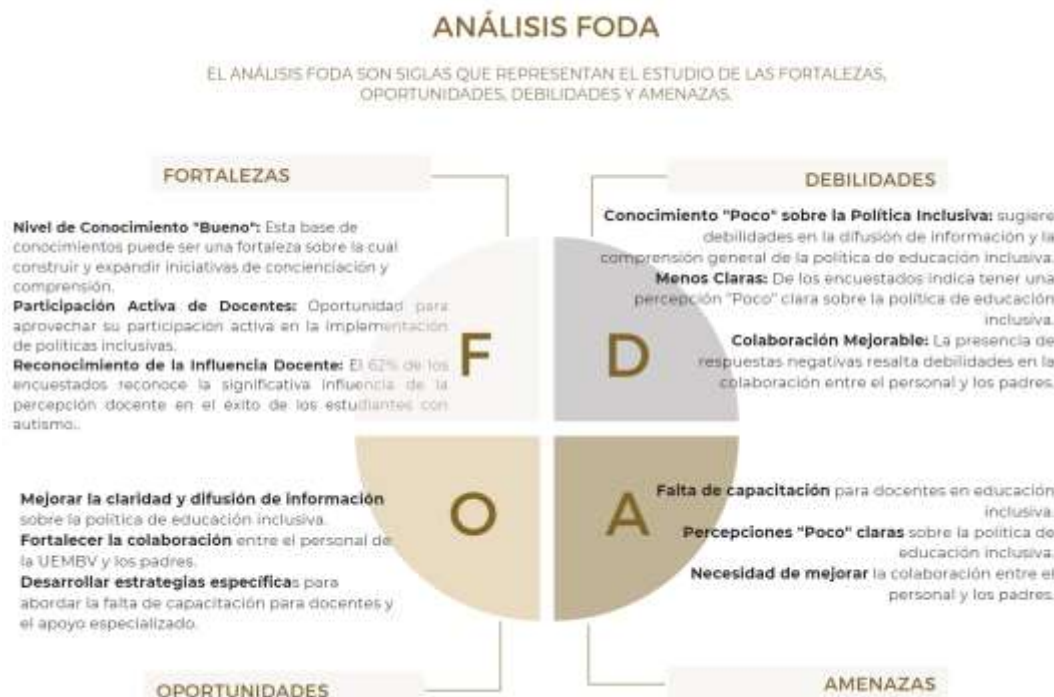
ANÁLISIS FODA

EL ANÁLISIS FODA SON SIGLAS QUE REPRESENTAN EL ESTUDIO DE LAS FORTALEZAS, OPORTUNIDADES, DEBILIDADES Y AMENAZAS.

FORTALEZAS

Nivel de Conocimiento "Bueno": Esta base de conocimientos puede ser una fortaleza sobre la cual construir y expandir iniciativas de concienciación y comprensión.
Participación Activa de Docentes: Oportunidad para aprovechar su participación activa en la implementación de políticas inclusivas.
Reconocimiento de la Influencia Docente: El 62% de los encuestados reconoce la significativa influencia de la percepción docente en el éxito de los estudiantes con autismo.

DEBILIDADES

Conocimiento "Poco" sobre la Política Inclusiva: sugiere debilidades en la difusión de información y la comprensión general de la política de educación inclusiva.
Menos Claras: De los encuestados indica tener una percepción "Poco" clara sobre la política de educación inclusiva.
Colaboración Mejorable: La presencia de respuestas negativas resalta debilidades en la colaboración entre el personal y los padres.

F

D

O

A

Mejorar la claridad y difusión de información sobre la política de educación inclusiva.
Fortalecer la colaboración entre el personal de la UEMBV y los padres.
Desarrollar estrategias específicas para abordar la falta de capacitación para docentes y el apoyo especializado.

Falta de capacitación para docentes en educación inclusiva.
Percepciones "Poco" claras sobre la política de educación inclusiva.
Necesidad de mejorar la colaboración entre el personal y los padres.

OPORTUNIDADES

AMENAZAS